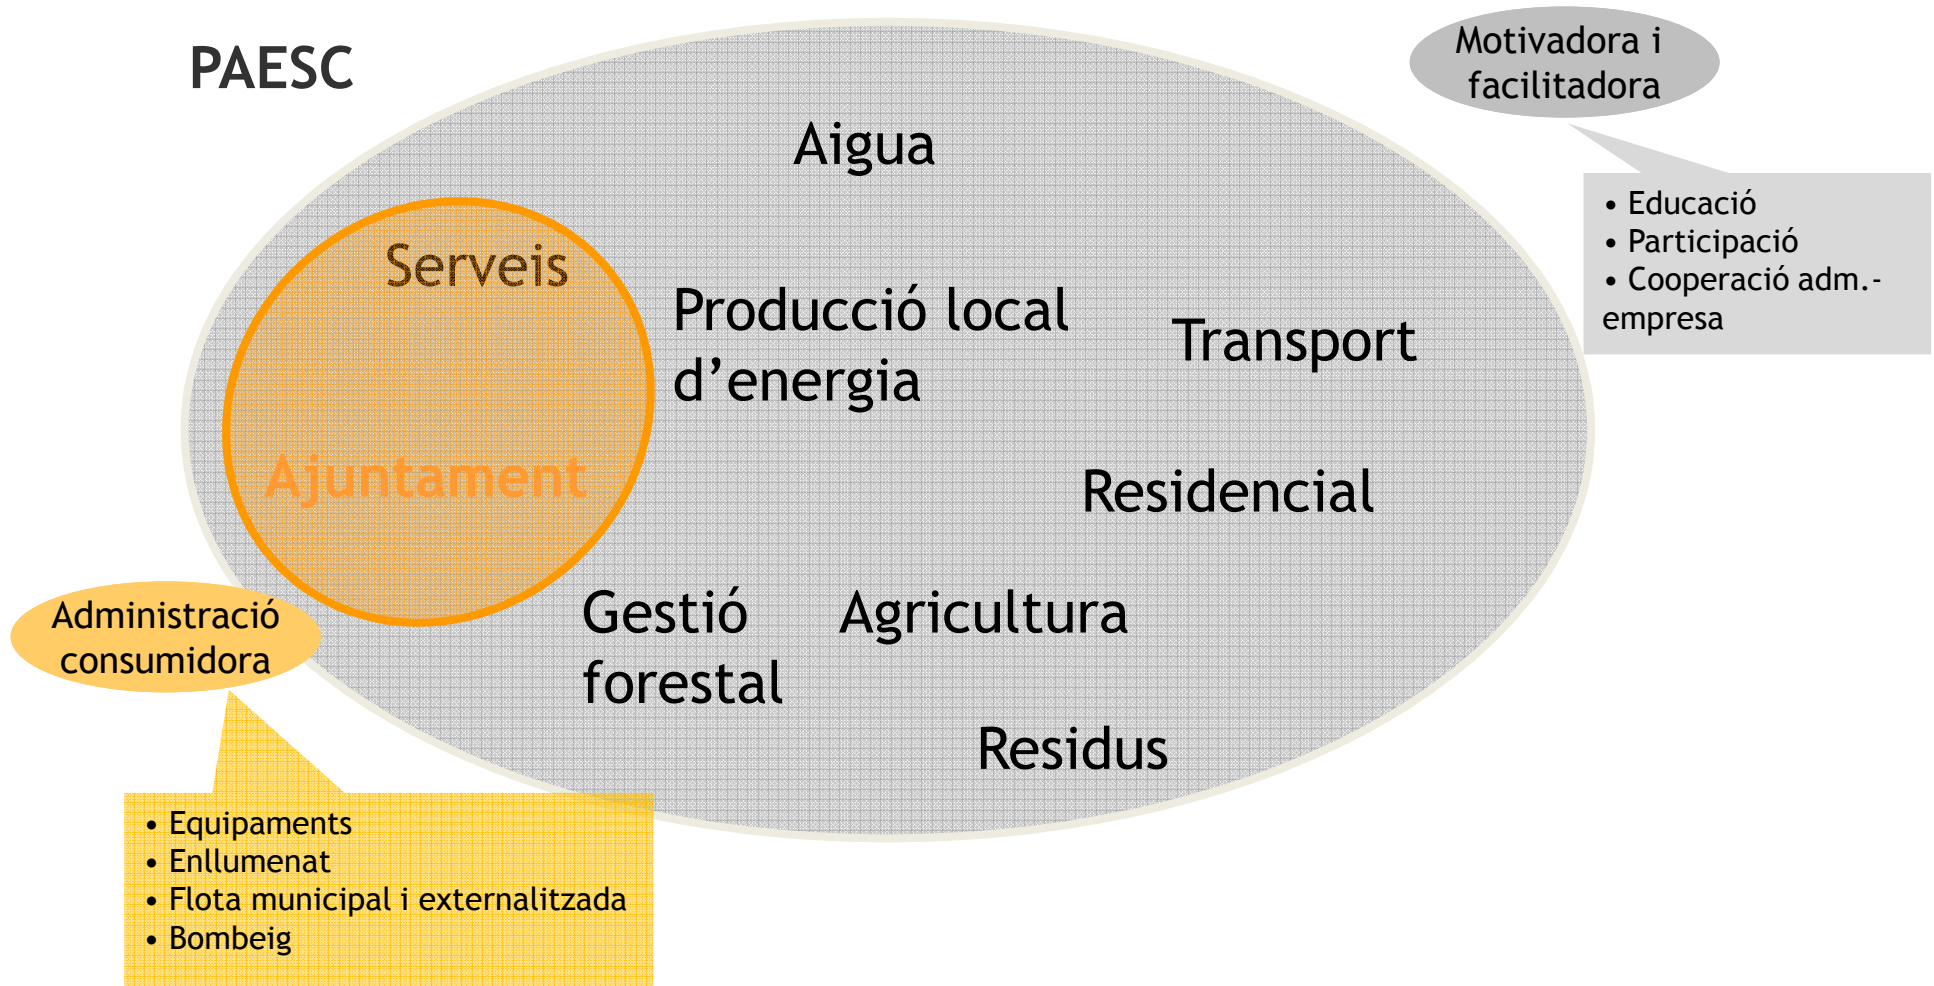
PAESC

Motivadora i facilitadora

• Educació
• Participació
• Cooperació adm.-empresa

Aigua

Serveis

Producció local d'energia

Transport

Ajuntament

Residencial

Administració consumidora

Gestió forestal

Agricultura

Residus

• Equipaments
• Enllumenat
• Flota municipal i externalitzada
• Bombeig